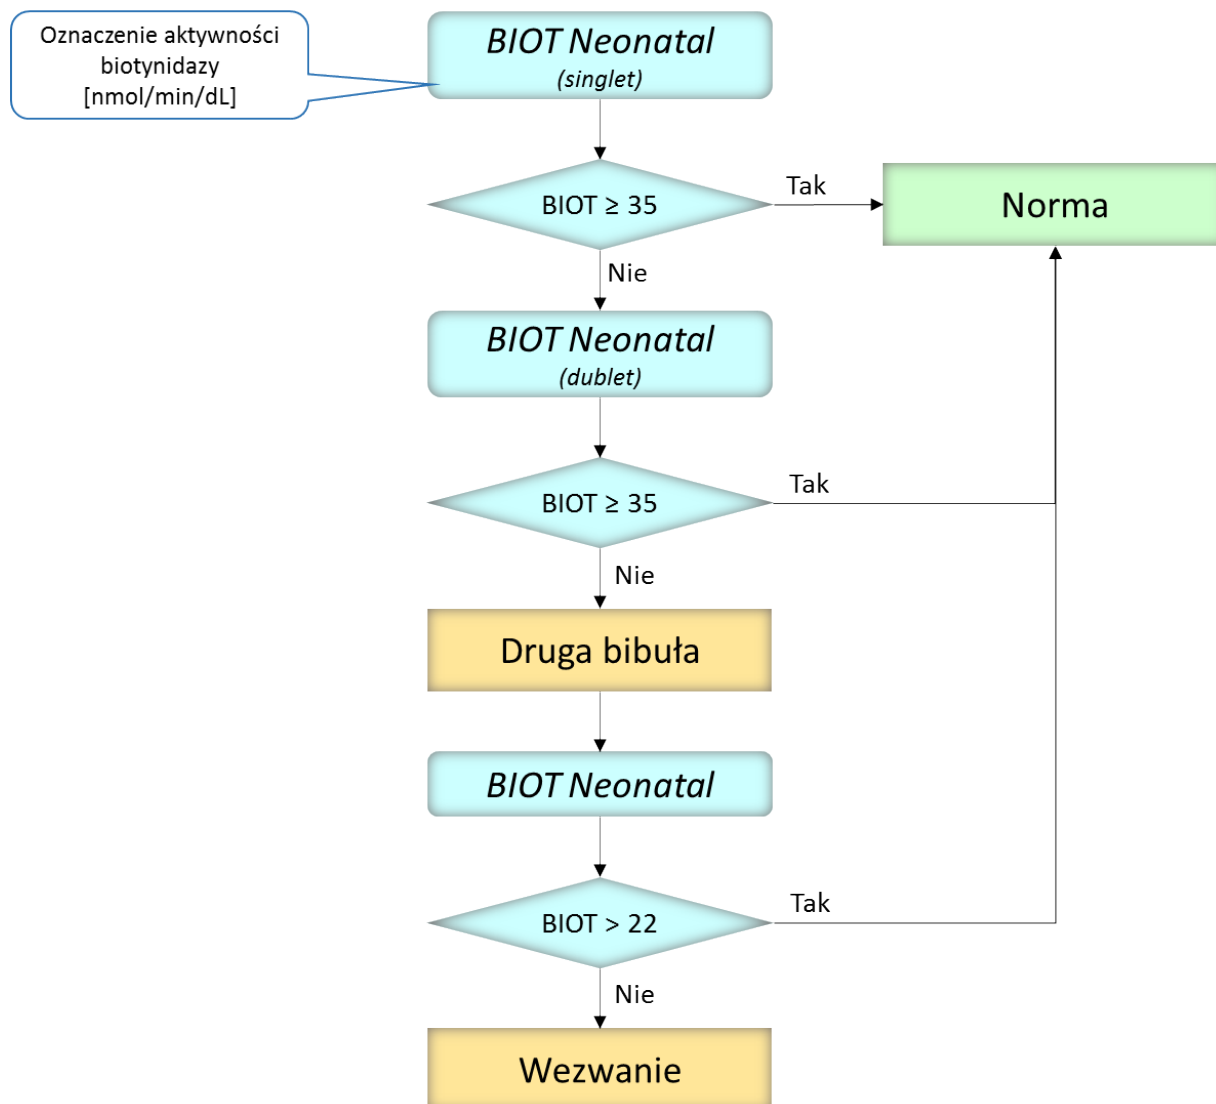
Oznaczenie aktywności biotynidazy [nmol/min/dL]

BIOT Neonatal
(singlet)

BIOT $\geq$ 35

Tak

Norma

Nie

BIOT Neonatal
(dublet)

BIOT $\geq$ 35

Tak

Nie

Druga bibuła

BIOT Neonatal

BIOT > 22

Tak

Nie

Wezwanie